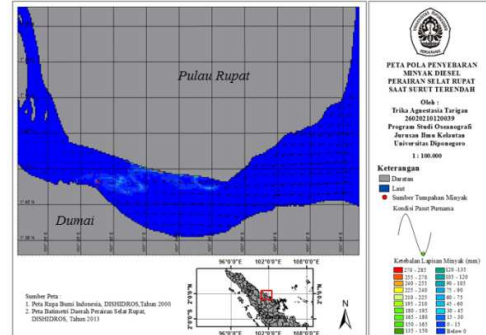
Pulau Rupat

Dumai

PETA POLA PENYEBARAN MINYAK DIESEL PERAIRAN SELAT RUPAT SAAT SURUT TERENDAH

Oleh :
Trika Agnestasia Tarigan
26020210120039
Program Studi Oseanografi
Jurusan Ilmu Kelautan
Universitas Diponegoro

1 : 100.000

Keterangan
Daratan
Laut
Sumber Tumpahan Minyak
Kondisi Pasut Pertama

Ketebalan Lapisan Minyak (cm)
270 - 285
255 - 270
240 - 255
225 - 240
210 - 225
195 - 210
180 - 195
165 - 180
150 - 165
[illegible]
120 - 135
105 - 120
90 - 105
75 - 90
60 - 75
45 - 60
30 - 45
15 - 30
0 - 15
Below 0

Sumber Peta
1. Peta Rupa Bumi Indonesia, DISHIDROS, Tahun 2000
2. Peta Batimetri Daerah Perairan Selat Rupat, DISHIDROS, Tahun 2013

96°0'0"E 102°0'0"E 108°0'0"E
96°0'0"E 102°0'0"E 108°0'0"E

N